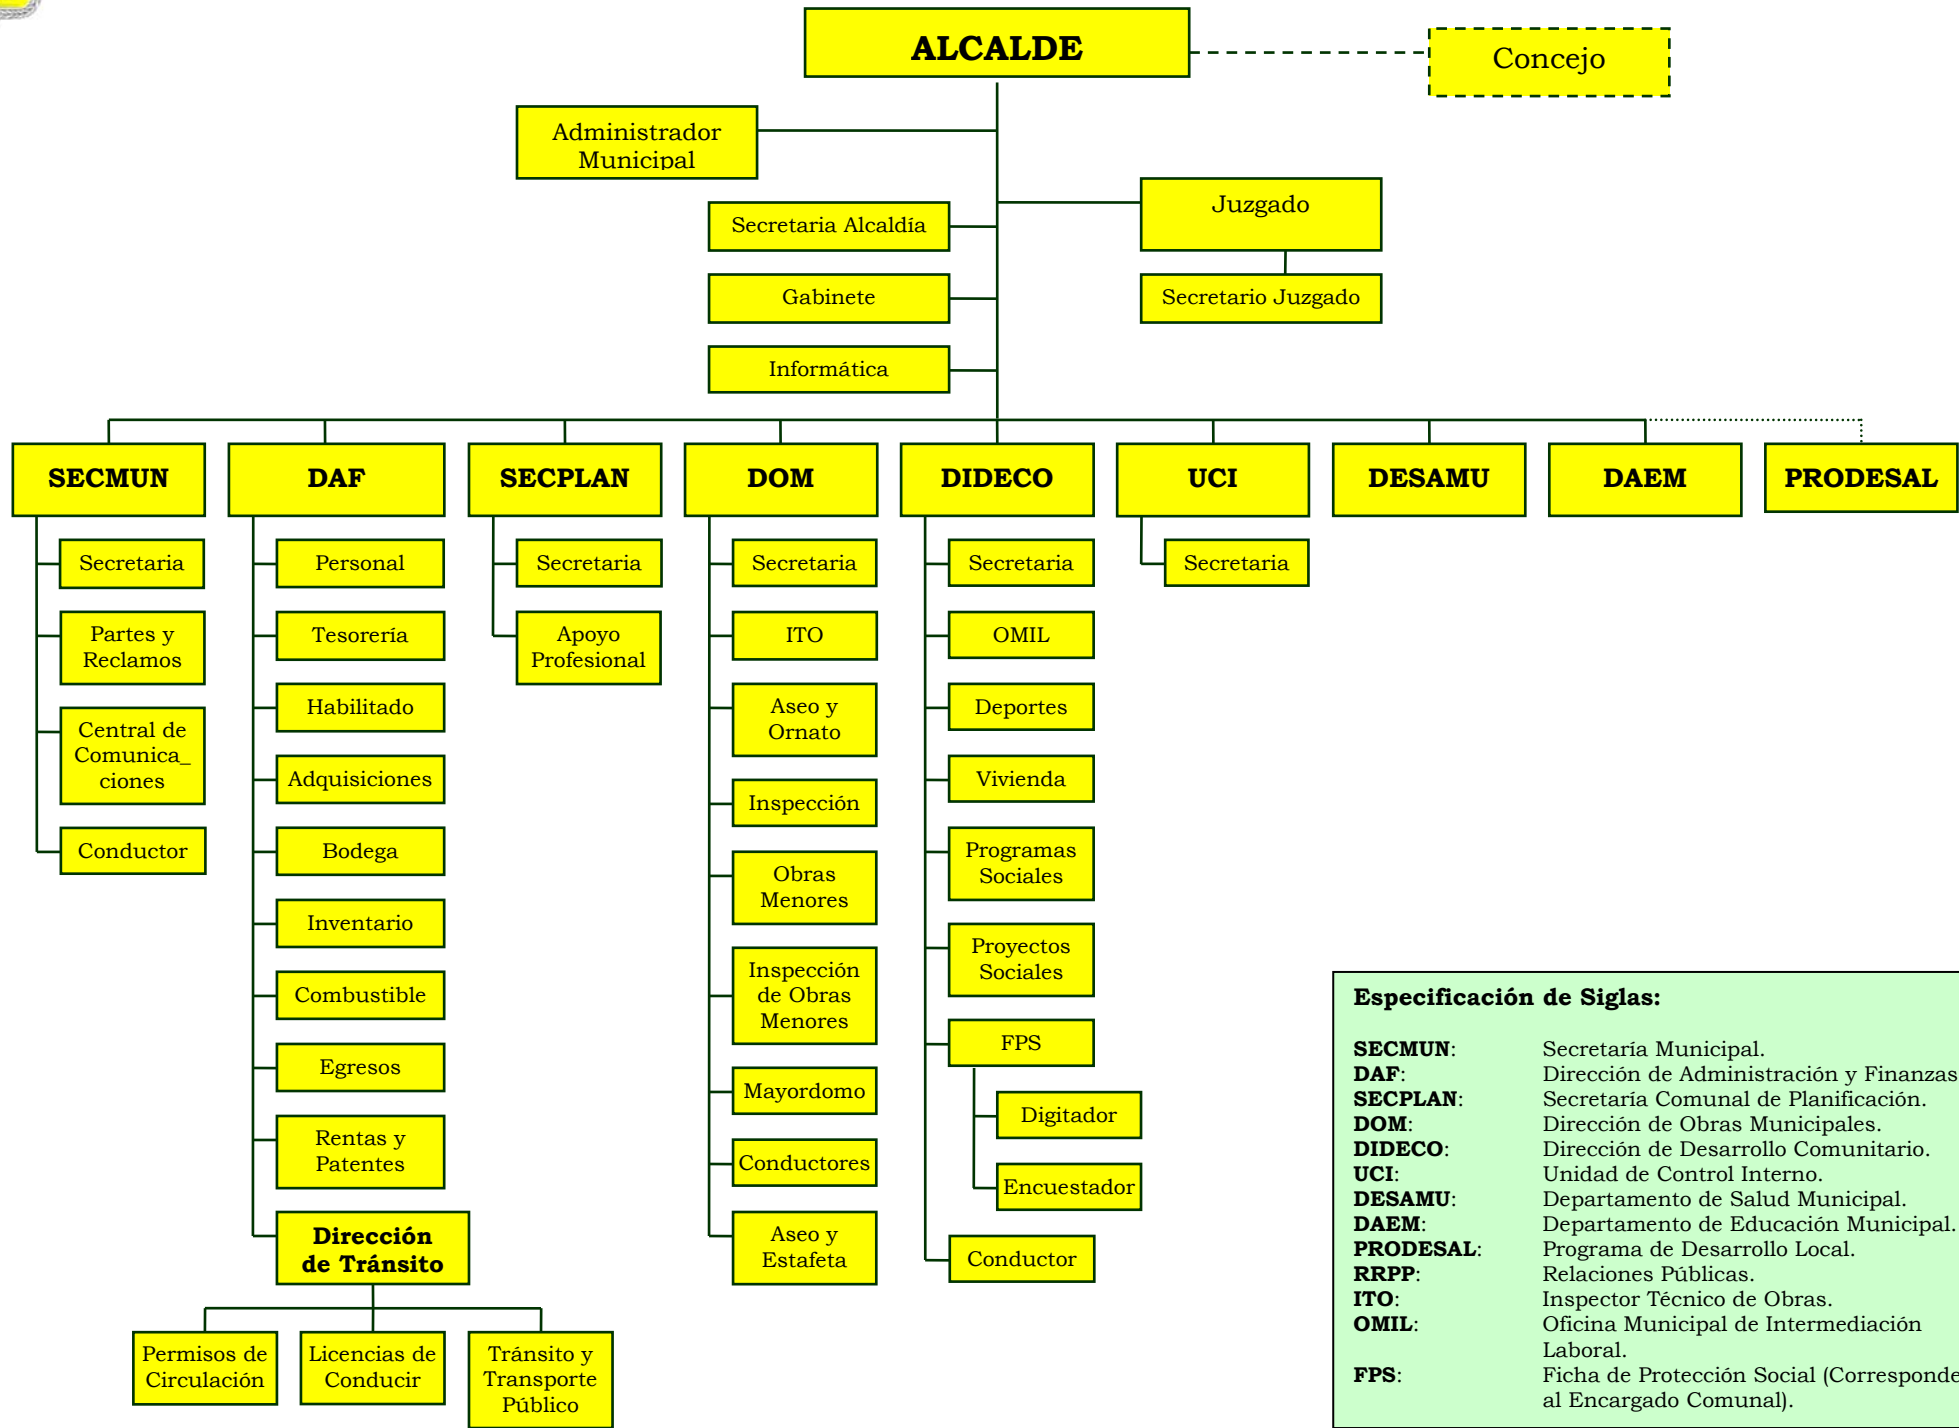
ALCALDE

Concejo

Administrador Municipal

Secretaria Alcaldía

Gabinete

Informática

Juzgado

Secretario Juzgado

SECMUN

Secretaria

Partes y Reclamos

Central de Comunica_ ciones

Conductor

DAF

Personal

Tesorería

Habilitado

Adquisiciones

Bodega

Inventario

Combustible

Egresos

Rentas y Patentes

Dirección de Tránsito

Permisos de Circulación

Licencias de Conducir

Tránsito y Transporte Público

SECPLAN

Secretaria

Apoyo Profesional

DOM

Secretaria

ITO

Aseo y Ornato

Inspección

Obras Menores

Inspección de Obras Menores

Mayordomo

Conductores

Aseo y Estafeta

DIDECO

Secretaria

OMIL

Deportes

Vivienda

Programas Sociales

Proyectos Sociales

FPS

Digitador

Encuestador

Conductor

UCI

Secretaria

DESAMU

DAEM

PRODESAL

Especificación de Siglas:

| | |
|---|---|
| **SECMUN**: | Secretaría Municipal. |
| **DAF**: | Dirección de Administración y Finanzas |
| **SECPLAN**: | Secretaría Comunal de Planificación. |
| **DOM**: | Dirección de Obras Municipales. |
| **DIDECO**: | Dirección de Desarrollo Comunitario. |
| **UCI**: | Unidad de Control Interno. |
| **DESAMU**: | Departamento de Salud Municipal. |
| **DAEM**: | Departamento de Educación Municipal. |
| **PRODESAL**: | Programa de Desarrollo Local. |
| **RRPP**: | Relaciones Públicas. |
| **ITO**: | Inspector Técnico de Obras. |
| **OMIL**: | Oficina Municipal de Intermediación Laboral. |
| **FPS**: | Ficha de Protección Social (Corresponde al Encargado Comunal). |